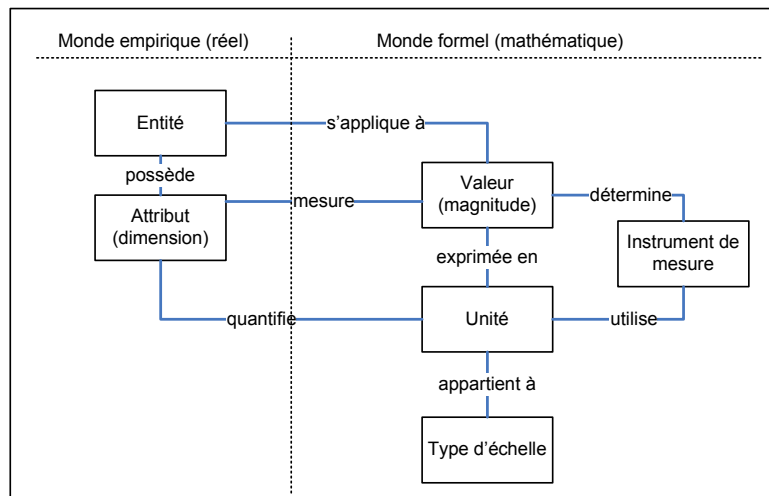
Monde empirique (réel)

Monde formel (mathématique)

Entité

s'applique à

possède

Attribut (dimension)

mesure

Valeur (magnitude)

détermine

Instrument de mesure

exprimée en

quantifie

Unité

utilise

appartient à

Type d'échelle